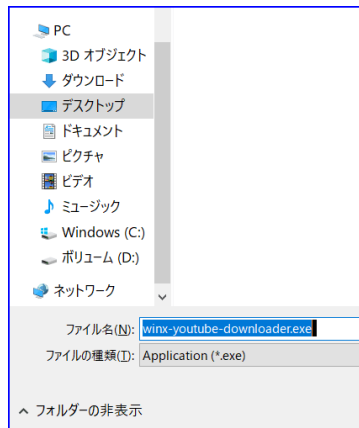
PC
3D オブジェクト
ダウンロード
デスクトップ
ドキュメント
ピクチャ
ビデオ
ミュージック
Windows (C:)
ボリューム (D:)
ネットワーク

ファイル名(N): winx-youtube-downloader.exe
ファイルの種類(T): Application (*.exe)

フォルダーの非表示